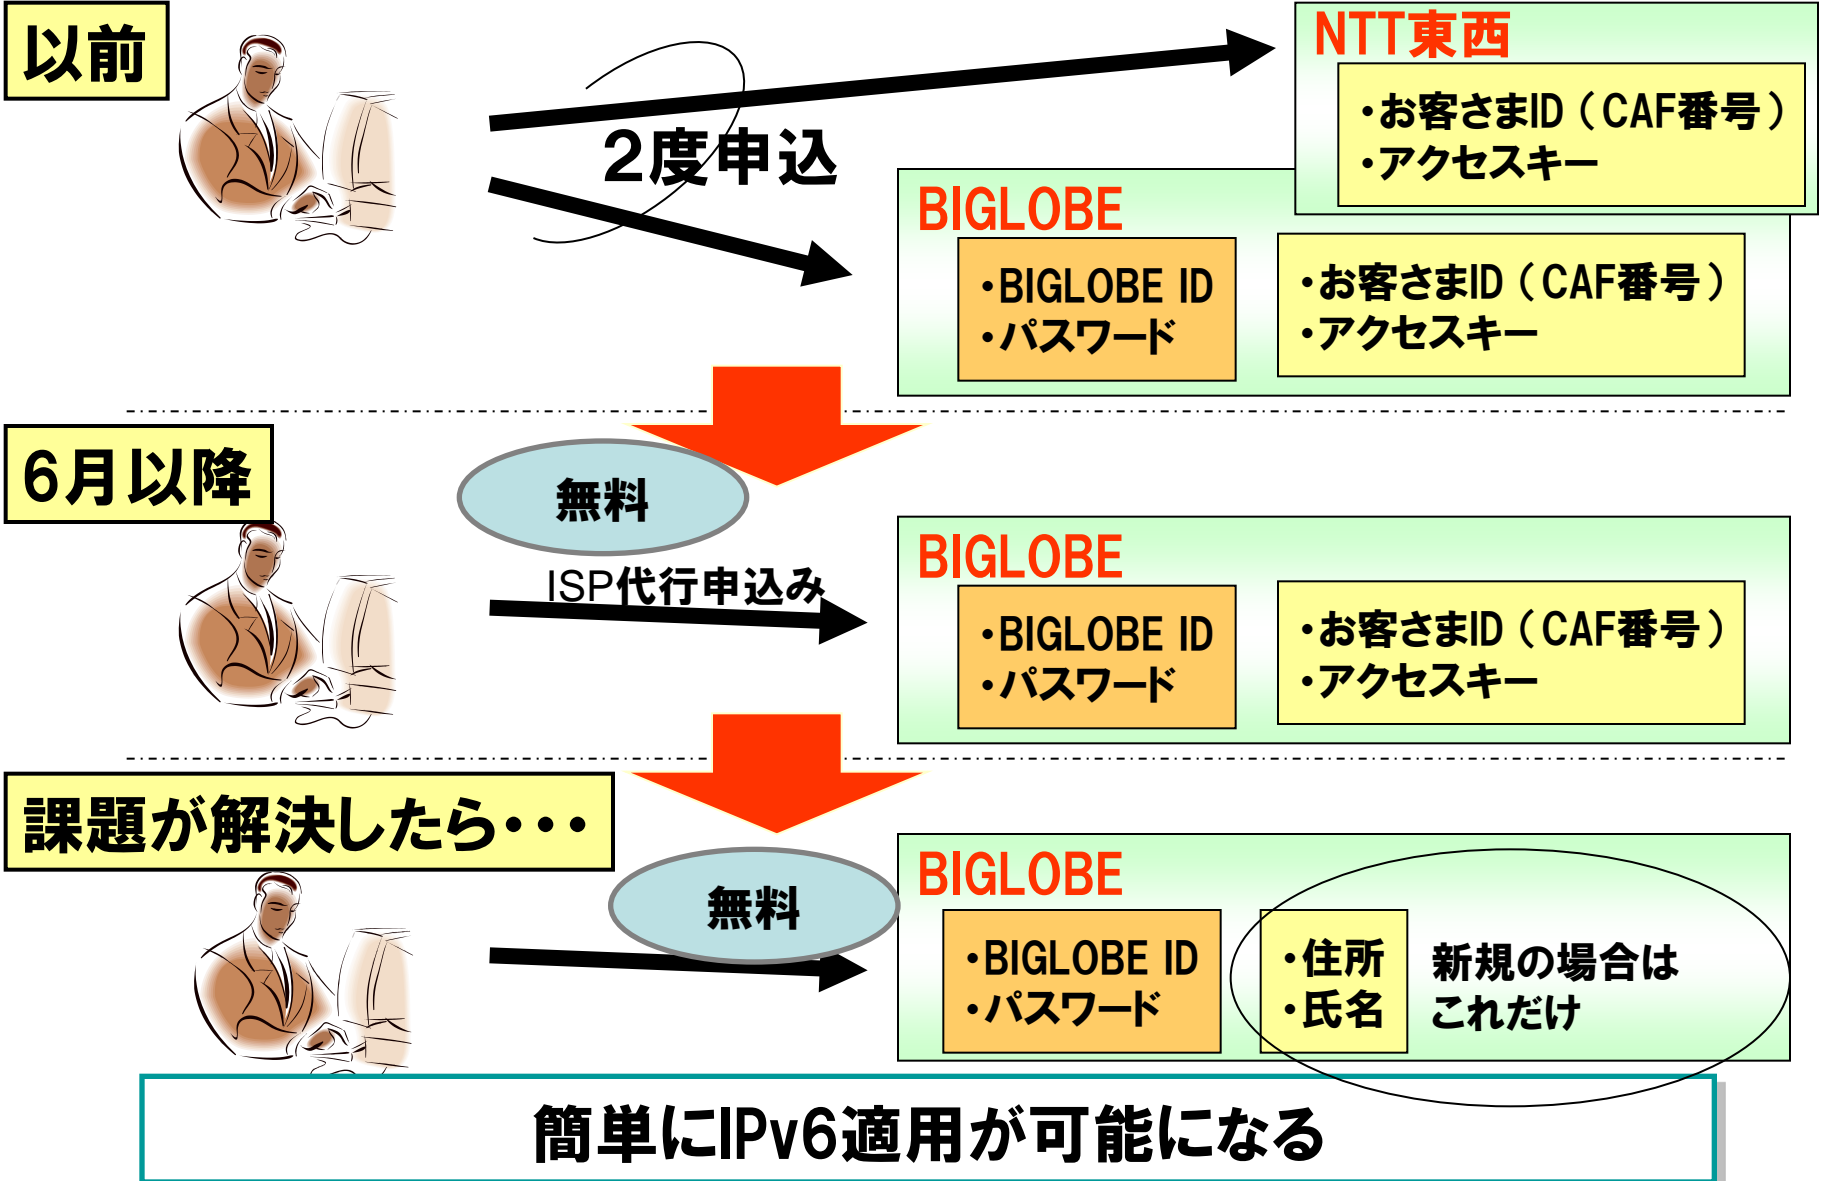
以前

2度申込

NTT東西

・お客さまID（CAF番号）
・アクセスキー

BIGLOBE

・BIGLOBE ID
・パスワード

・お客さまID（CAF番号）
・アクセスキー

6月以降

無料

ISP代行申込み

BIGLOBE

・BIGLOBE ID
・パスワード

・お客さまID（CAF番号）
・アクセスキー

課題が解決したら・・・

無料

BIGLOBE

・BIGLOBE ID
・パスワード

・住所
・氏名

新規の場合は
これだけ

簡単にIPv6適用が可能になる